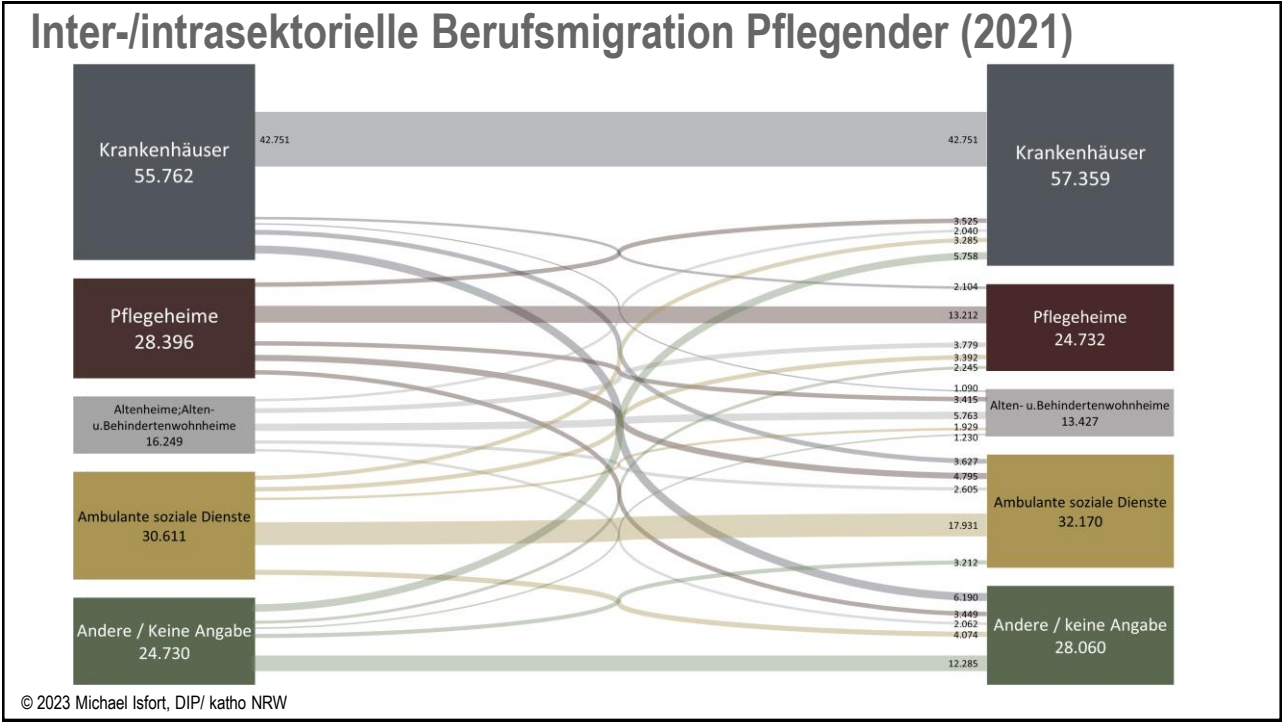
Inter-/intrasektorielle Berufsmigration Pflegender (2021)

Krankenhäuser
55.762

Pflegeheime
28.396

Altenheime;Alten- u.Behindertenwohnheime
16.249

Ambulante soziale Dienste
30.611

Andere / Keine Angabe
24.730

42.751

42.751
3.525
2.040
3.285
5.758
2.104
13.212
3.779
3.392
2.245
1.090
3.415
5.763
1.929
1.230
3.627
4.795
2.605
17.931
3.212
6.190
3.449
2.062
4.074
12.285

Krankenhäuser
57.359

Pflegeheime
24.732

Alten- u.Behindertenwohnheime
13.427

Ambulante soziale Dienste
32.170

Andere / keine Angabe
28.060

© 2023 Michael Isfort, DIP/ katho NRW